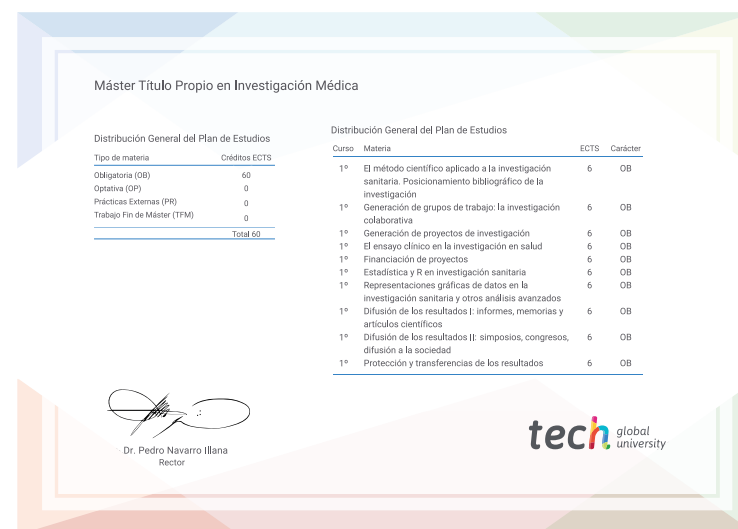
Máster Título Propio en Investigación Médica

Distribución General del Plan de Estudios

| Tipo de materia | Créditos ECTS |
|---|---|
| Obligatoria (OB) | 60 |
| Optativa (OP) | 0 |
| Prácticas Externas (PR) | 0 |
| Trabajo Fin de Máster (TFM) | 0 |
| | Total 60 |

Distribución General del Plan de Estudios

| Curso | Materia | ECTS | Carácter |
|---|---|---|---|
| 1º | El método científico aplicado a la investigación sanitaria. Posicionamiento bibliográfico de la investigación | 6 | OB |
| 1º | Generación de grupos de trabajo: la investigación colaborativa | 6 | OB |
| 1º | Generación de proyectos de investigación | 6 | OB |
| 1º | El ensayo clínico en la investigación en salud | 6 | OB |
| 1º | Financiación de proyectos | 6 | OB |
| 1º | Estadística y R en investigación sanitaria | 6 | OB |
| 1º | Representaciones gráficas de datos en la investigación sanitaria y otros análisis avanzados | 6 | OB |
| 1º | Difusión de los resultados I: informes, memorias y artículos científicos | 6 | OB |
| 1º | Difusión de los resultados II: simposios, congresos, difusión a la sociedad | 6 | OB |
| 1º | Protección y transferencias de los resultados | 6 | OB |

Dr. Pedro Navarro Illana
Rector

tech global university